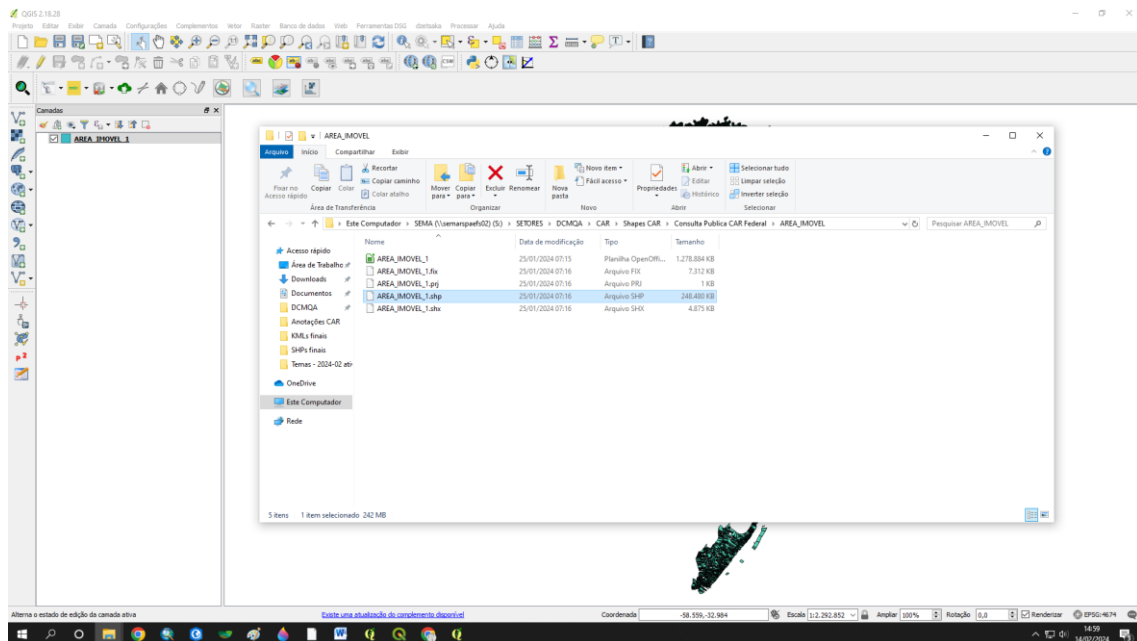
QGIS 2.18.28
Projeto Editar Exibir Camada Configurações Complementos Vetor Raster Banco de dados Web Ferramentas DSG dzetsaka Processar Ajuda

Camadas
AREA_IMOVEL_1

AREA_IMOVEL
Arquivo Início Compartilhar Exibir
Fixar no Acesso rápido Copiar Colar
Recortar
Copiar caminho
Colar atalho
Área de Transferência
Mover para Copiar para
Excluir Renomear
Organizar
Nova pasta
Novo item
Fácil acesso
Novo
Propriedades
Abrir
Editar
Histórico
Abrir
Selecionar tudo
Limpar seleção
Inverter seleção
Selecionar

Este Computador > SEMA (\\semarspaefs02) (S:) > SETORES > DCMQA > CAR > Shapes CAR > Consulta Publica CAR Federal > AREA_IMOVEL
Pesquisar AREA_IMOVEL

Acesso rápido
Área de Trabalho
Downloads
Documentos
DCMQA
Anotações CAR
KMLs finais
SHPs finais
Temas - 2024-02 ati
OneDrive
Este Computador
Rede

| Nome | Data de modificação | Tipo | Tamanho |
|---|---|---|---|
| AREA_IMOVEL_1 | 25/01/2024 07:15 | Planilha OpenOffi... | 1.278.884 KB |
| AREA_IMOVEL_1.fix | 25/01/2024 07:16 | Arquivo FIX | 7.312 KB |
| AREA_IMOVEL_1.prj | 25/01/2024 07:16 | Arquivo PRJ | 1 KB |
| AREA_IMOVEL_1.shp | 25/01/2024 07:16 | Arquivo SHP | 248.480 KB |
| AREA_IMOVEL_1.shx | 25/01/2024 07:16 | Arquivo SHX | 4.875 KB |

5 itens 1 item selecionado 242 MB

Alterna o estado de edição da camada ativa
Existe uma atualização do complemento disponível
Coordenada -58.559,-32.984 Escala 1:2.292.852 Ampliar 100% Rotação 0,0 Renderizar EPSG:4674
14:59
14/02/2024